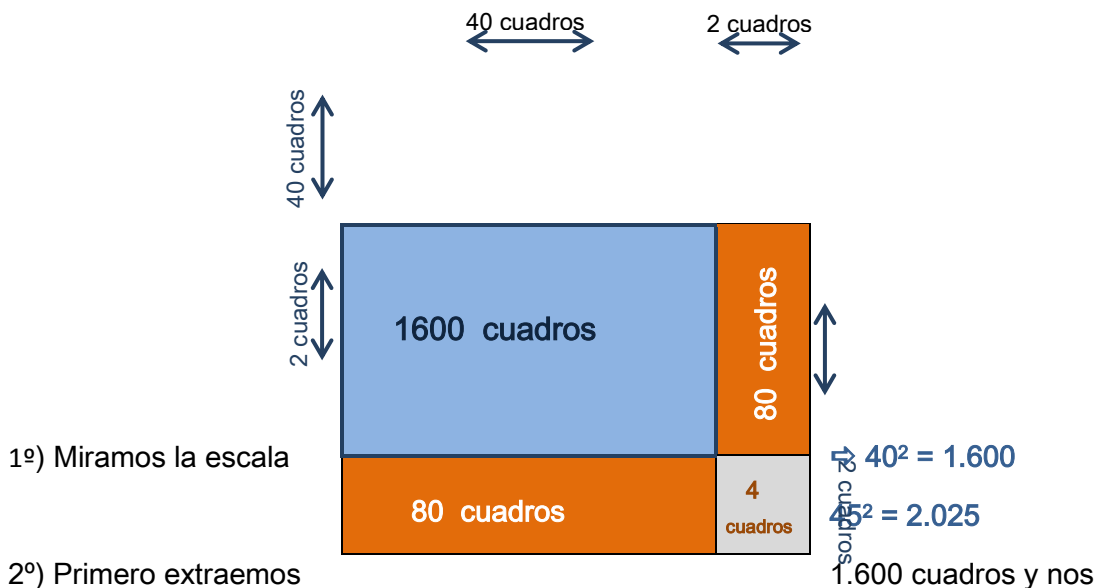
40 cuadros

2 cuadros

40 cuadros

2 cuadros

1600 cuadros

80 cuadros

2 cuadros

1º) Miramos la escala

⇨ $40^2 = 1.600$

80 cuadros

4 cuadros

$45^2 = 2.025$

2º) Primero extraemos

1.600 cuadros y nos